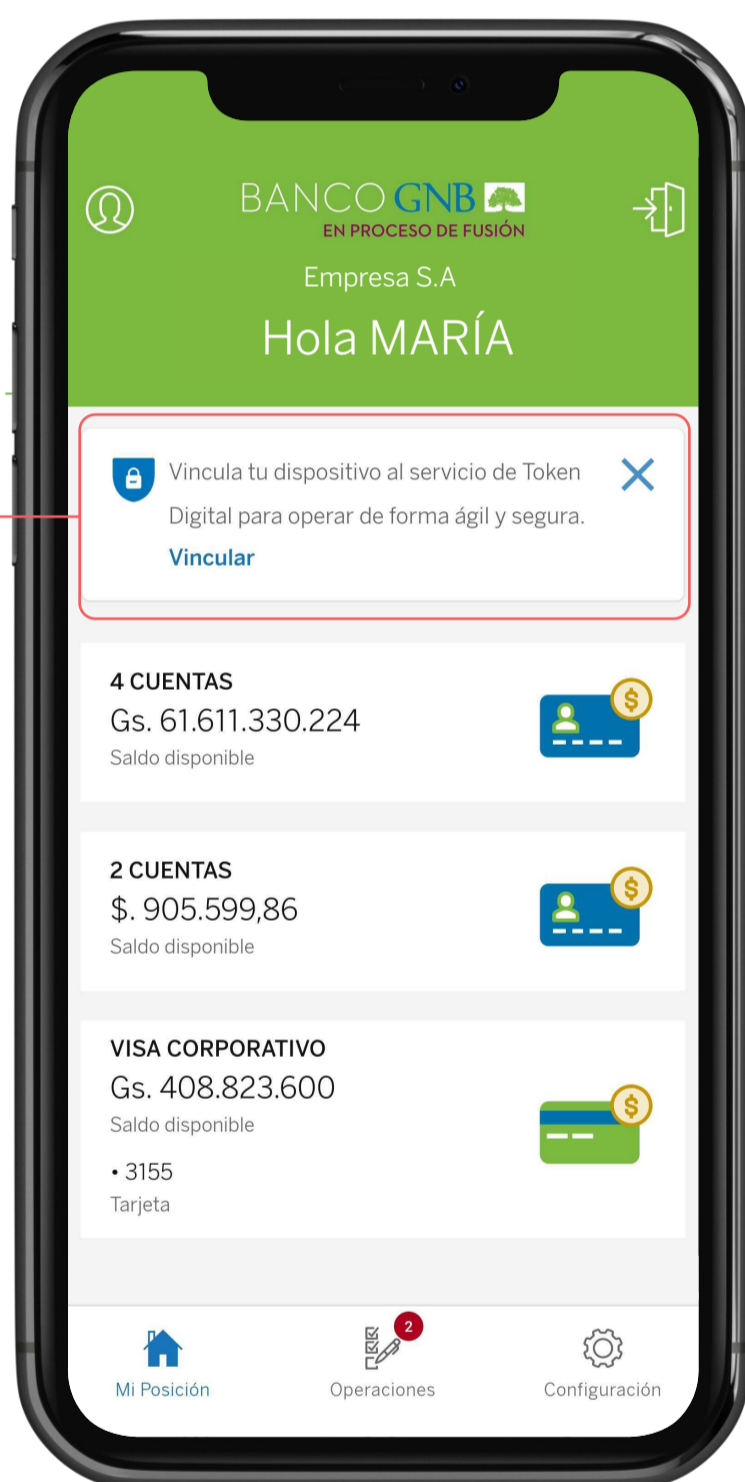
BANCO GNB
EN PROCESO DE FUSIÓN

Empresa S.A

Hola MARÍA

Vincula tu dispositivo al servicio de Token Digital para operar de forma ágil y segura.

Vincular

4 CUENTAS
Gs. 61.611.330.224
Saldo disponible

$

2 CUENTAS
$. 905.599,86
Saldo disponible

$

VISA CORPORATIVO
Gs. 408.823.600
Saldo disponible
• 3155
Tarjeta

$

Mi Posición

2
Operaciones

Configuración